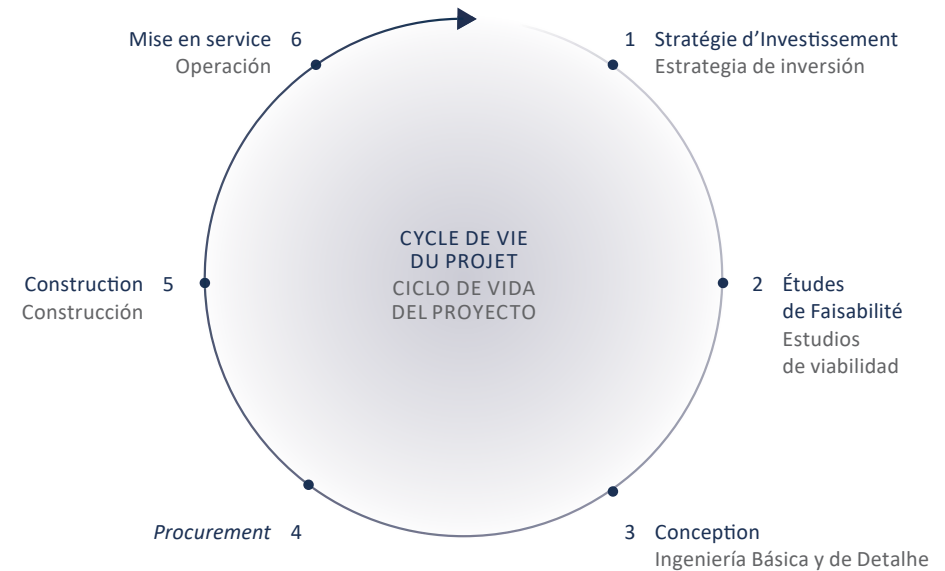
CYCLE DE VIE
DU PROJET
CICLO DE VIDA
DEL PROYECTO

1 Stratégie d'Investissement
Estrategia de inversión

2 Études de Faisabilité
Estudios de viabilidad

3 Conception
Ingeniería Básica y de Detalhe

*Procurement* 4

Construction 5
Construcción

Mise en service 6
Operación